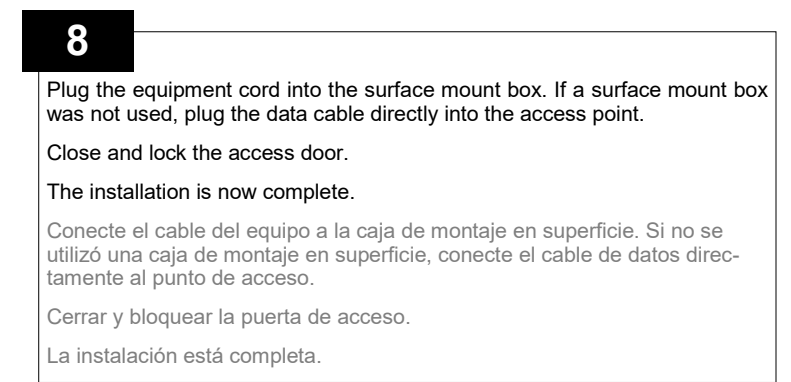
8

Plug the equipment cord into the surface mount box. If a surface mount box was not used, plug the data cable directly into the access point.

Close and lock the access door.

The installation is now complete.

Conecte el cable del equipo a la caja de montaje en superficie. Si no se utilizó una caja de montaje en superficie, conecte el cable de datos directamente al punto de acceso.

Cerrar y bloquear la puerta de acceso.

La instalación está completa.